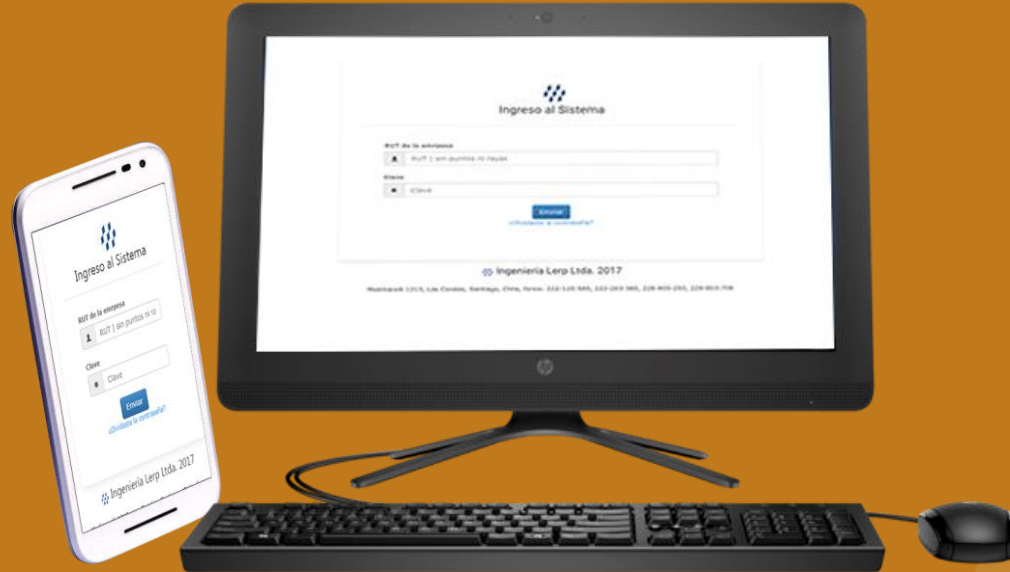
Ingreso al Sistema

RUT de la empresa

RUT | sin puntos ni rayas

Clave

Clave

Enviar

¿Olvidaste la contraseña?

Ingeniería Lerp Ltda. 2017

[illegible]

hp

Ingreso al Sistema

RUT de la empresa

RUT | sin puntos ni ra

Clave

Clave

Enviar

¿Olvidaste la contraseña?

Ingeniería Lerp Ltda. 2017